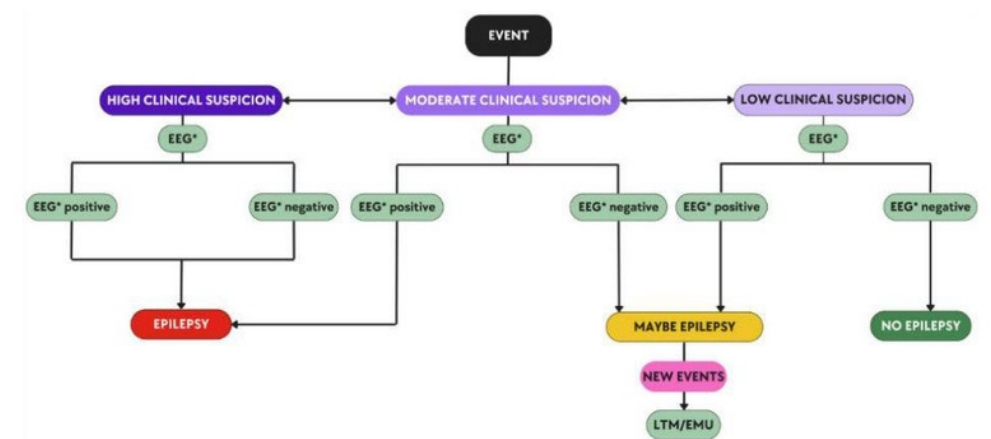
EVENT

HIGH CLINICAL SUSPICION

MODERATE CLINICAL SUSPICION

LOW CLINICAL SUSPICION

EEG*

EEG*

EEG*

EEG* positive

EEG* negative

EEG* positive

EEG* negative

EEG* positive

EEG* negative

EPILEPSY

MAYBE EPILEPSY

NO EPILEPSY

NEW EVENTS

LTM/EMU